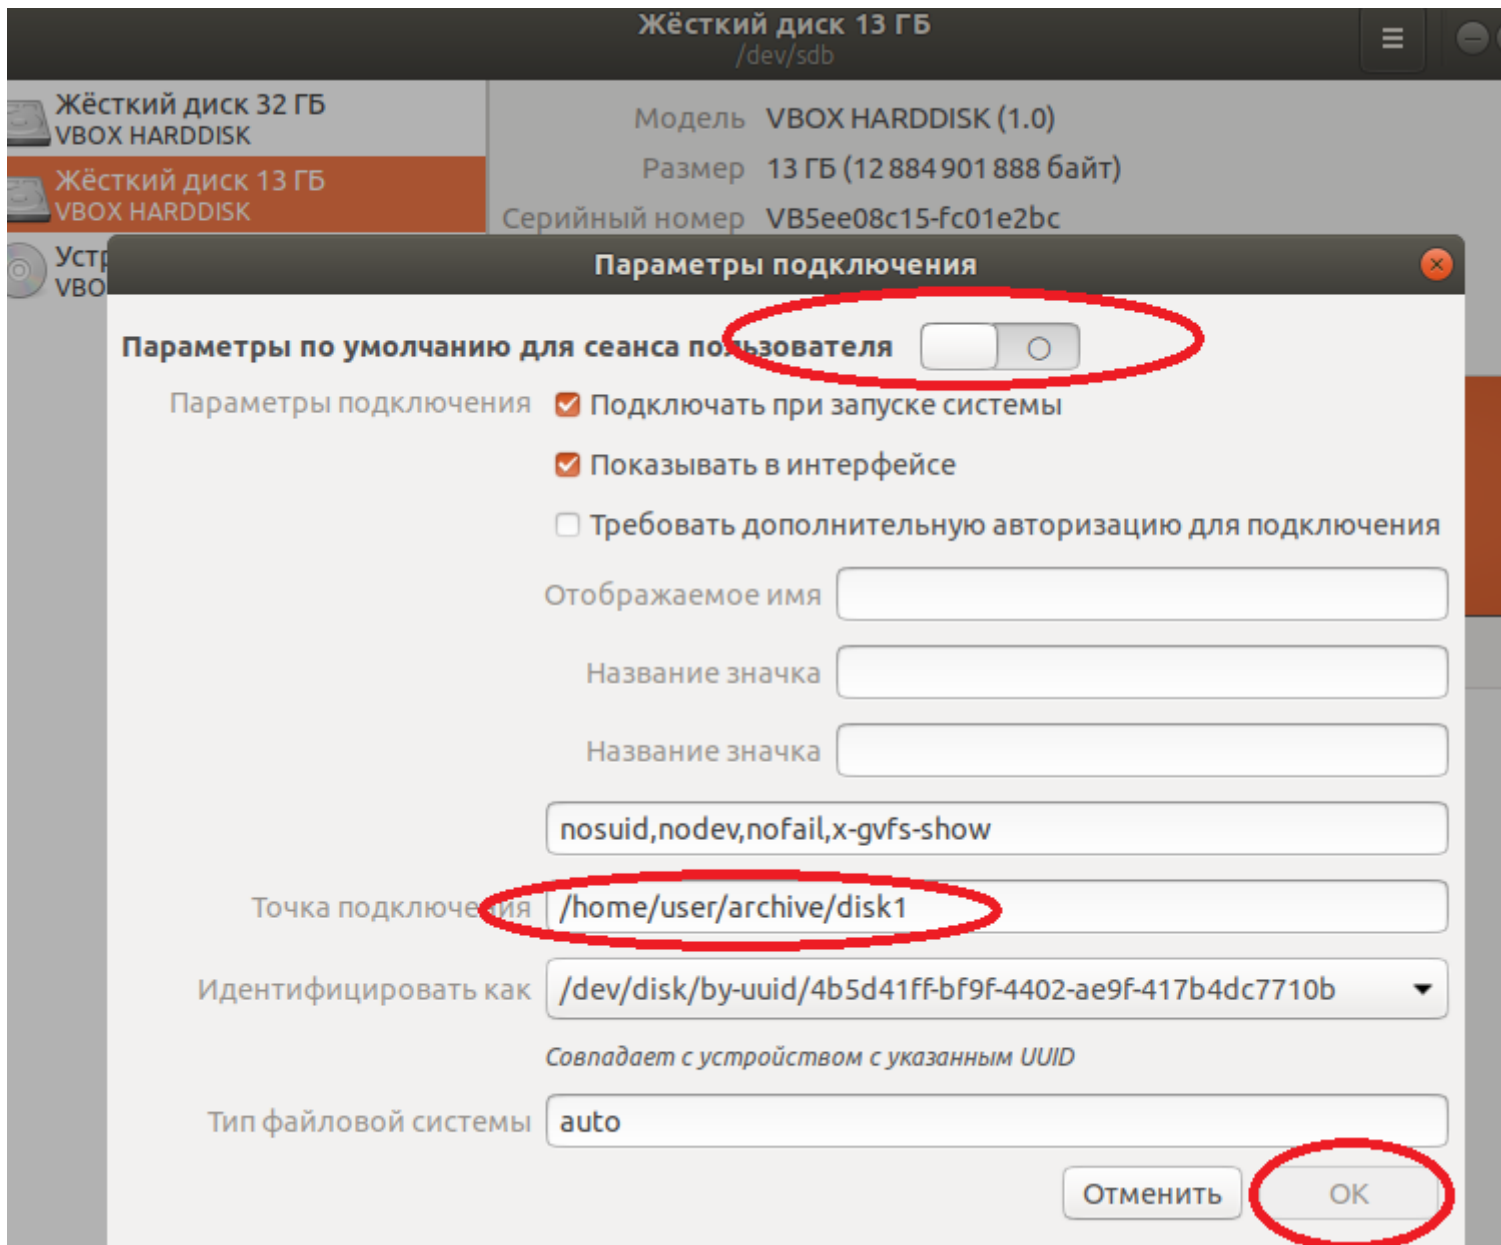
Жёсткий диск 13 ГБ
/dev/sdb

Жёсткий диск 32 ГБ
VBOX HARDDISK

Жёсткий диск 13 ГБ
VBOX HARDDISK

Устр
VBO

Модель VBOX HARDDISK (1.0)
Размер 13 ГБ (12 884 901 888 байт)
Серийный номер VB5ee08c15-fc01e2bc

Параметры подключения

Параметры по умолчанию для сеанса пользователя

Параметры подключения
Подключать при запуске системы
Показывать в интерфейсе
Требовать дополнительную авторизацию для подключения

Отображаемое имя
Название значка
Название значка

nosuid,nodev,nofail,x-gvfs-show

Точка подключения /home/user/archive/disk1

Идентифицировать как /dev/disk/by-uuid/4b5d41ff-bf9f-4402-ae9f-417b4dc7710b

Совпадает с устройством с указанным UUID

Тип файловой системы auto

Отменить OK